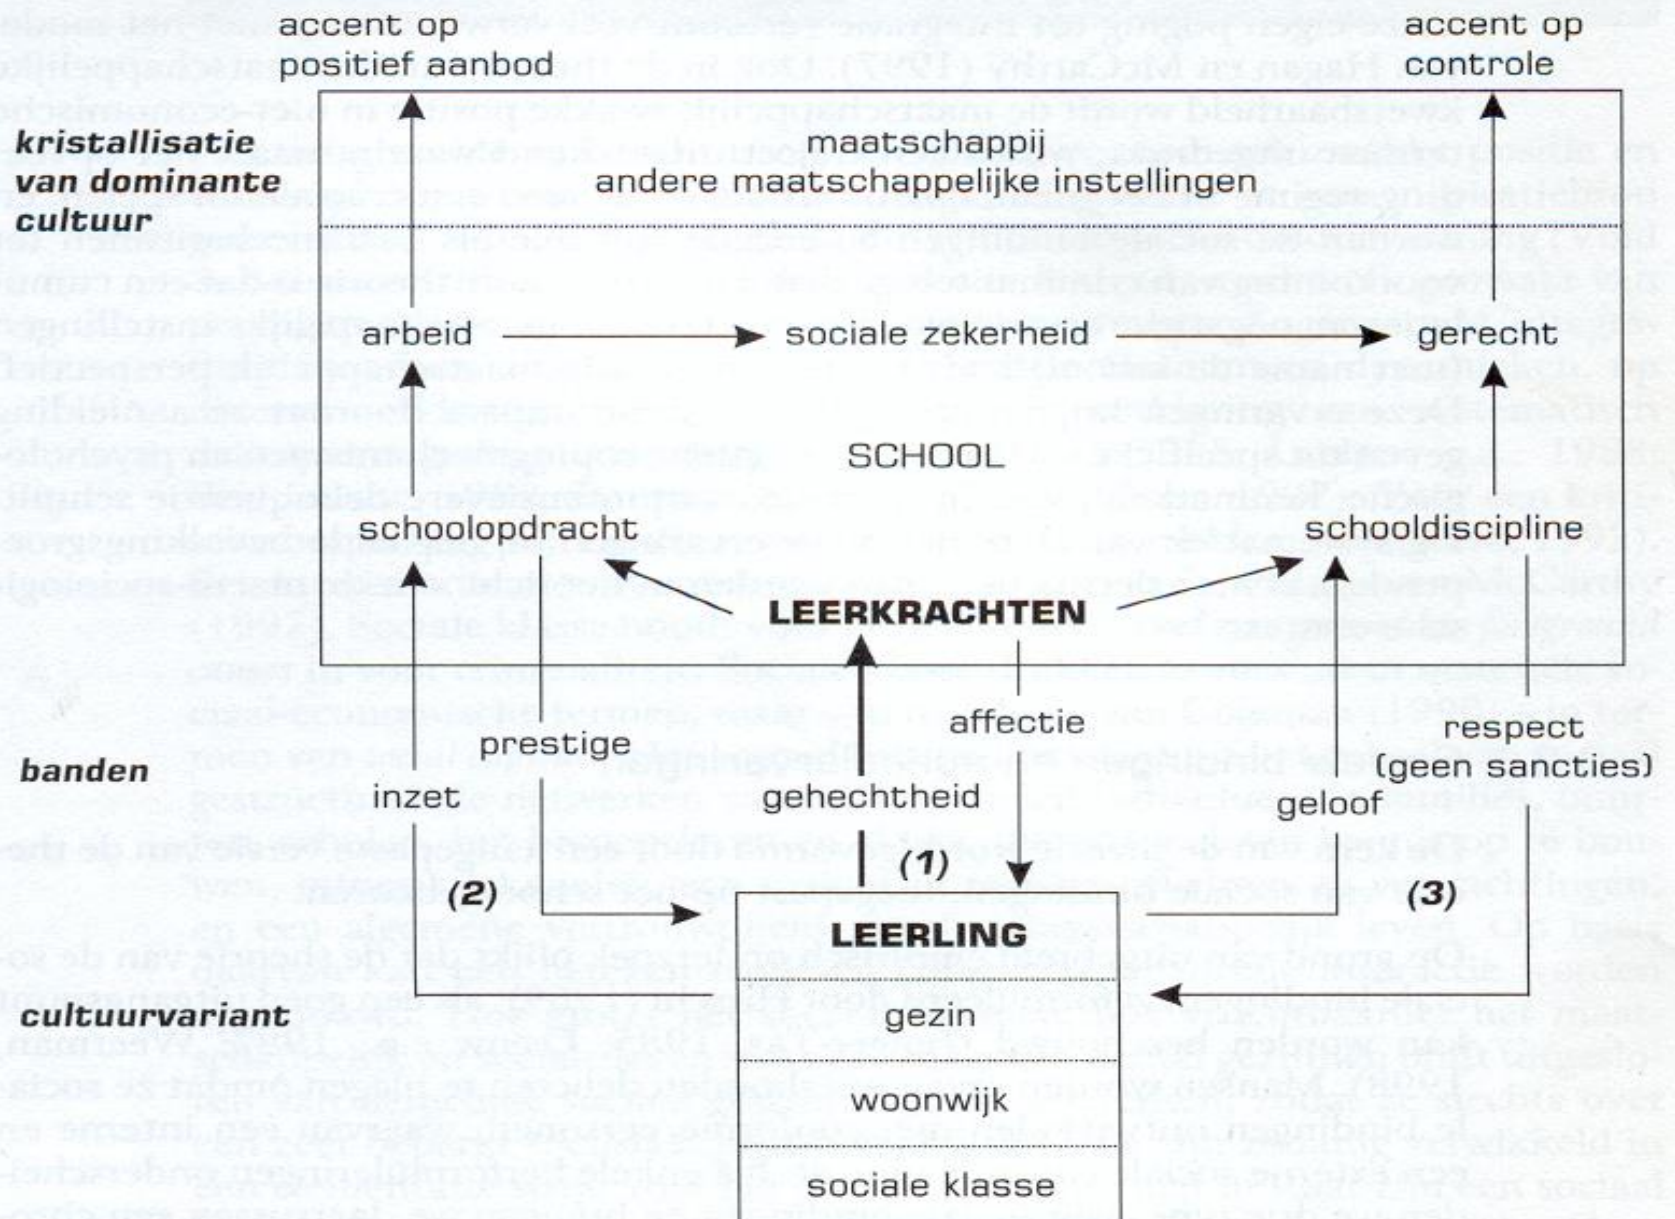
accent op positief aanbod

accent op controle

kristallisatie van dominante cultuur

maatschappij
andere maatschappelijke instellingen

arbeid

sociale zekerheid

gerecht

SCHOOL

schoolopdracht

schooldiscipline

LEERKRACHTEN

affectie

prestige

respect (geen sancties)

banden

inzet

gehechtheid

geloof

(1)

(2)

(3)

LEERLING

cultuurvariant

gezin

woonwijk

sociale klasse